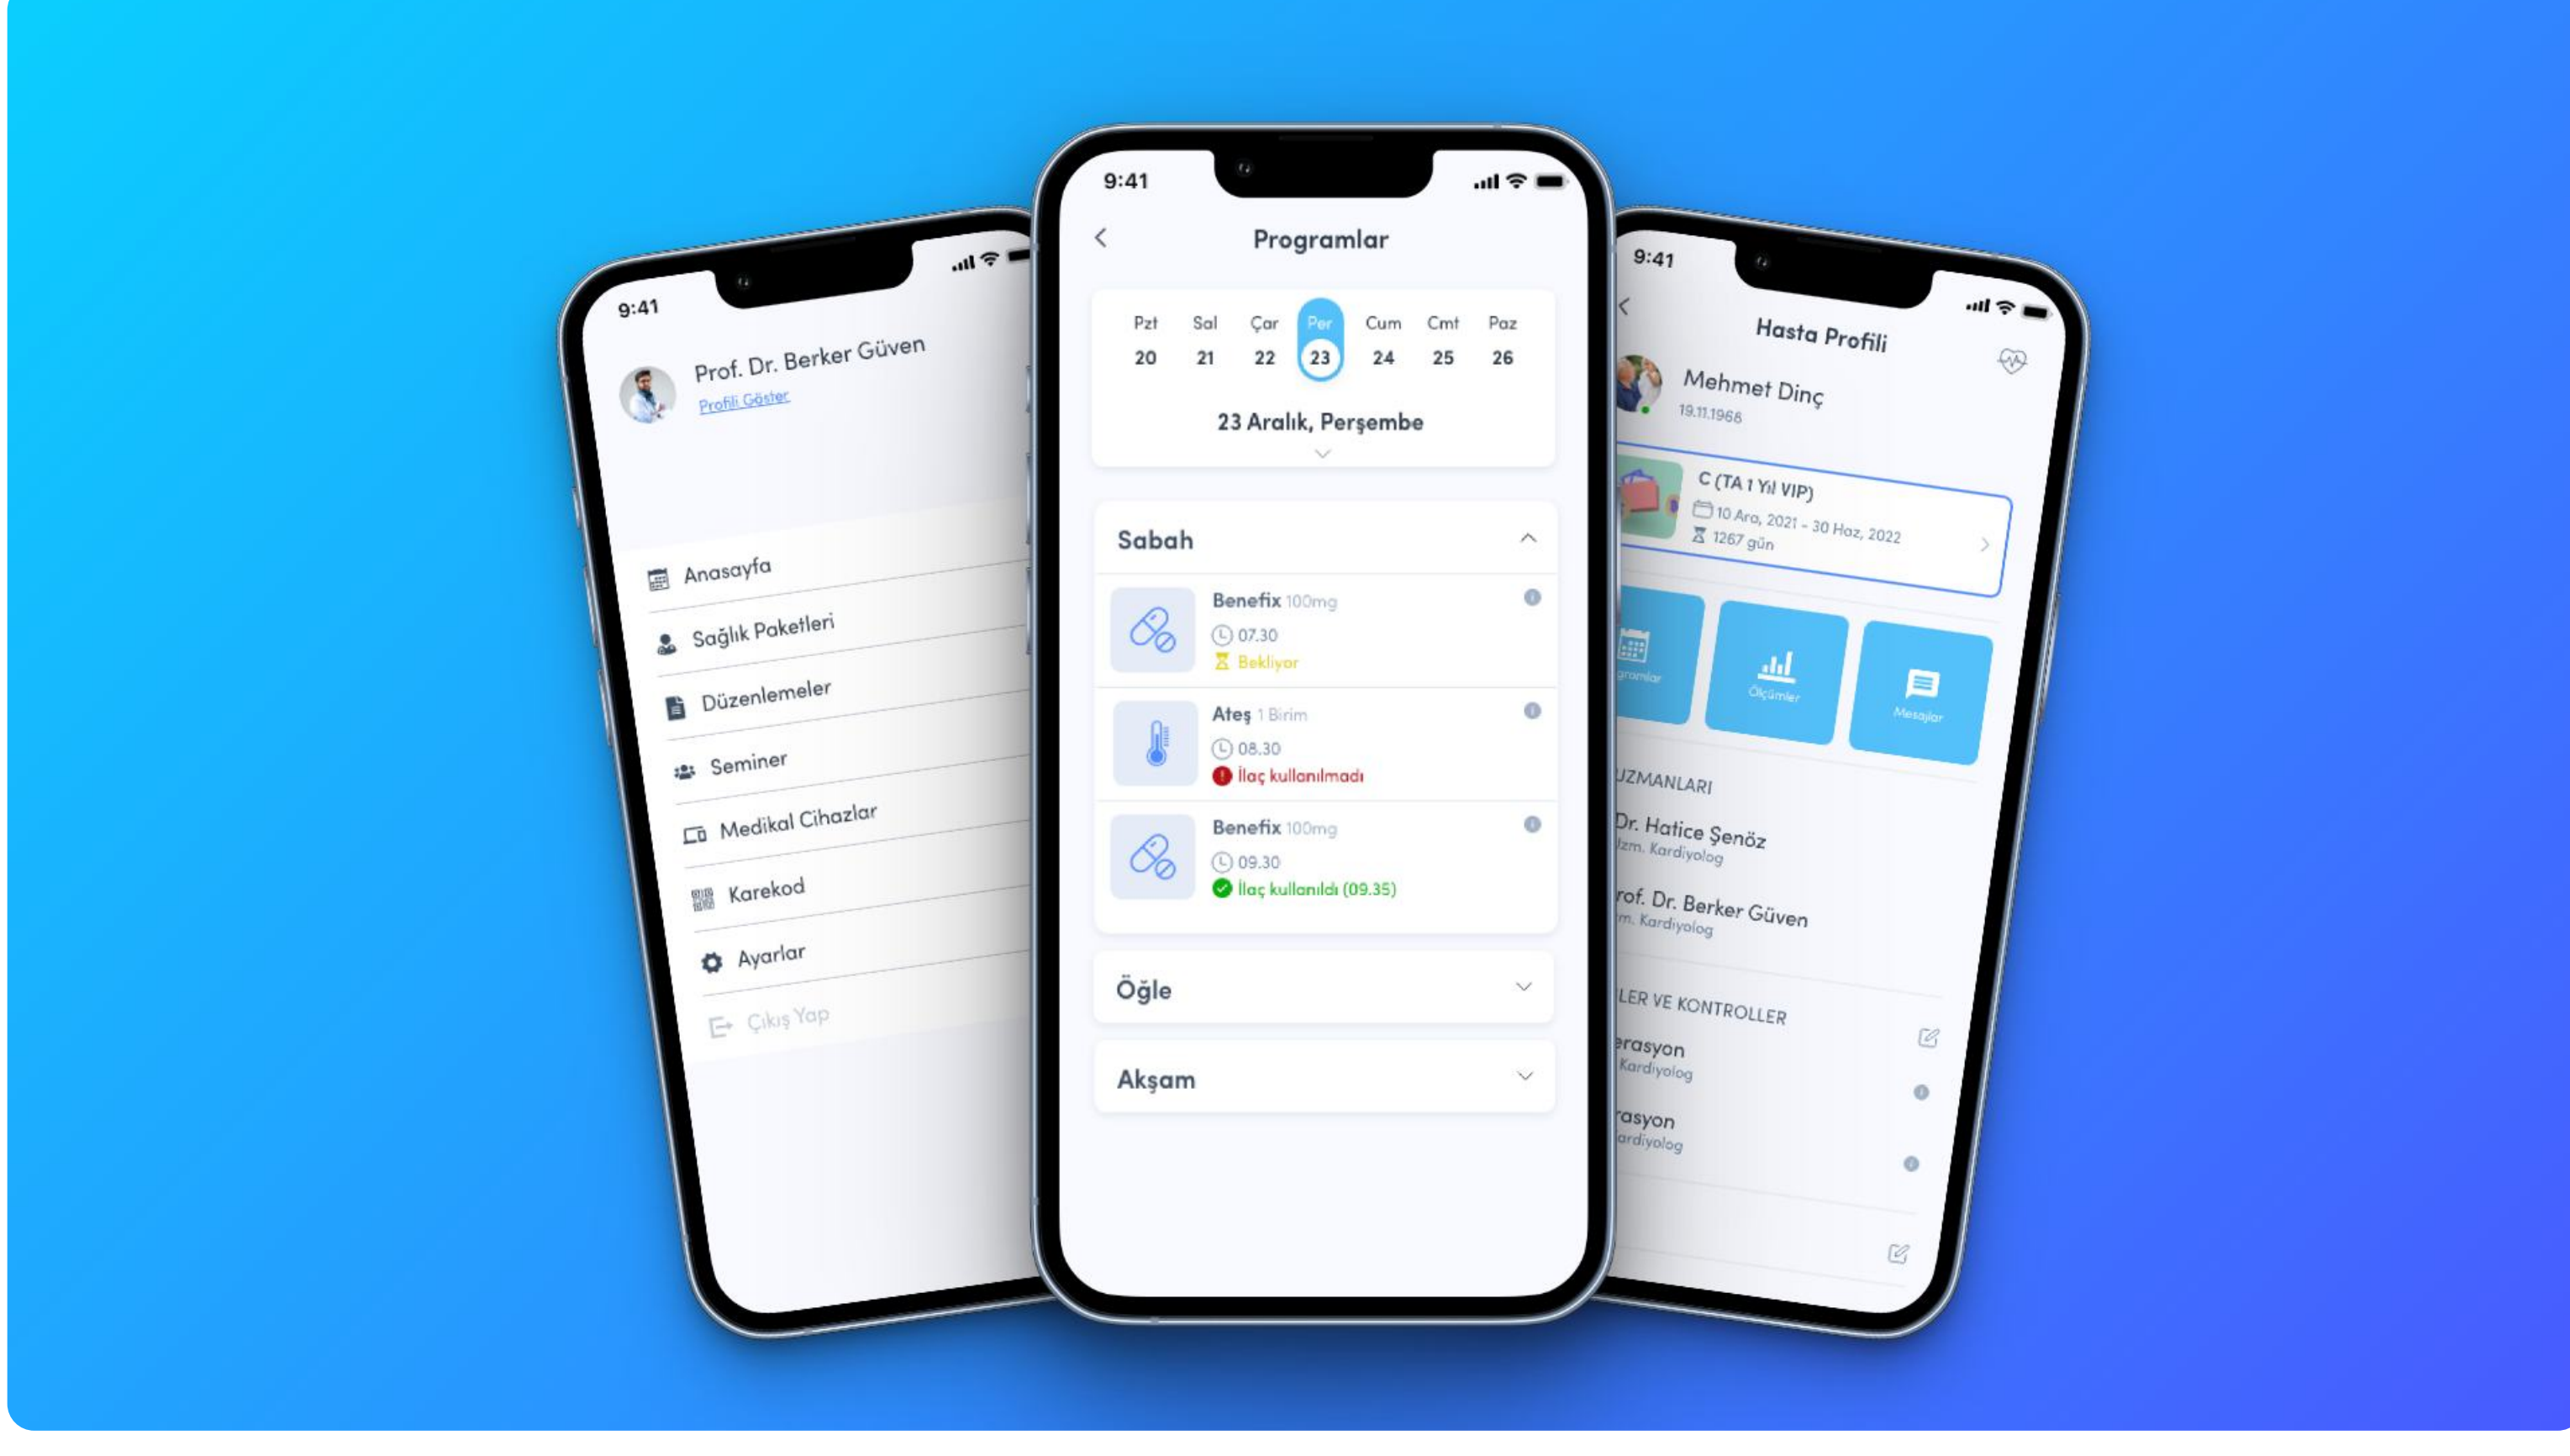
9:41

Prof. Dr. Berker Güven
Profili Göster

Anasayfa
Sağlık Paketleri
Düzenlemeler
Seminer
Medikal Cihazlar
Karekod
Ayarlar
Çıkış Yap

9:41

Programlar

| Pzt | Sal | Çar | Per | Cum | Cmt | Paz |
|---|---|---|---|---|---|---|
| 20 | 21 | 22 | 23 | 24 | 25 | 26 |

23 Aralık, Perşembe

Sabah

Benefix 100mg
07.30
Bekliyor

Ateş 1 Birim
08.30
İlaç kullanılmadı

Benefix 100mg
09.30
İlaç kullanıldı (09.35)

Öğle

Akşam

9:41

Hasta Profili

Mehmet Dinç
19.11.1968

C (TA 1 Yıl VIP)
10 Ara, 2021 - 30 Haz, 2022
1267 gün

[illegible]gramlar
Ölçümler
Mesajlar

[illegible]UZMANLARI
Dr. Hatice Şenöz
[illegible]zm. Kardiyolog
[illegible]rof. Dr. Berker Güven
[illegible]m. Kardiyolog

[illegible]LER VE KONTROLLER
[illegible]erasyon
Kardiyolog
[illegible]rasyon
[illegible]ardiyolog